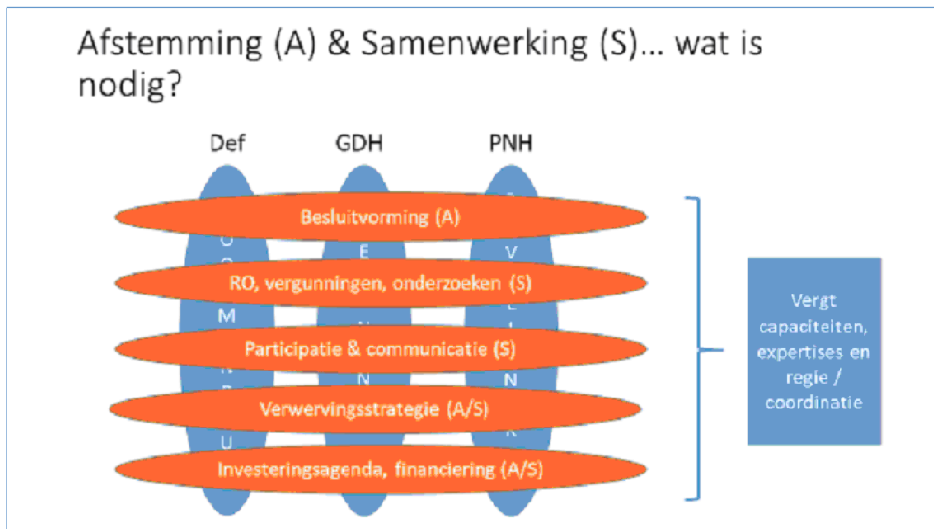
Afstemming (A) & Samenwerking (S)… wat is nodig?

Def

GDH

PNH

Besluitvorming (A)

RO, vergunningen, onderzoeken (S)

Participatie & communicatie (S)

Verwervingsstrategie (A/S)

Investeringsagenda, financiering (A/S)

Vergt capaciteiten, expertises en regie / coordinatie